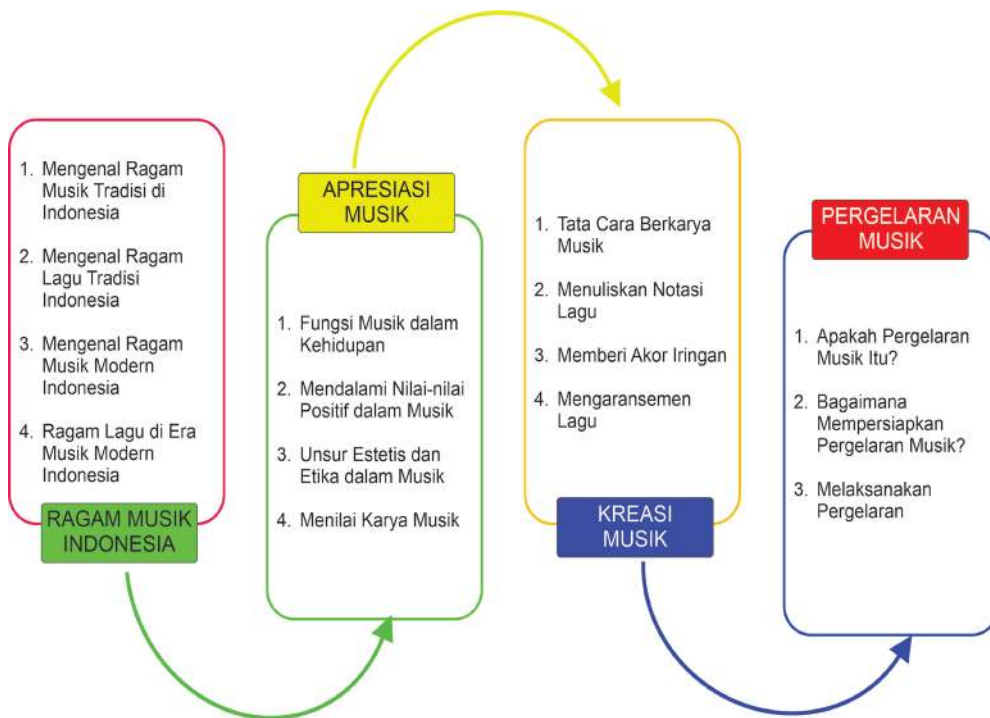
1. Mengenal Ragam Musik Tradisi di Indonesia

2. Mengenal Ragam Lagu Tradisi Indonesia

3. Mengenal Ragam Musik Modern Indonesia

4. Ragam Lagu di Era Musik Modern Indonesia

RAGAM MUSIK INDONESIA

APRESIASI MUSIK

1. Fungsi Musik dalam Kehidupan

2. Mendalami Nilai-nilai Positif dalam Musik

3. Unsur Estetis dan Etika dalam Musik

4. Menilai Karya Musik

1. Tata Cara Berkarya Musik

2. Menuliskan Notasi Lagu

3. Memberi Akor Iringan

4. Mengaransemen Lagu

KREASI MUSIK

PERGELARAN MUSIK

1. Apakah Pergelaran Musik Itu?

2. Bagaimana Mempersiapkan Pergelaran Musik?

3. Melaksanakan Pergelaran